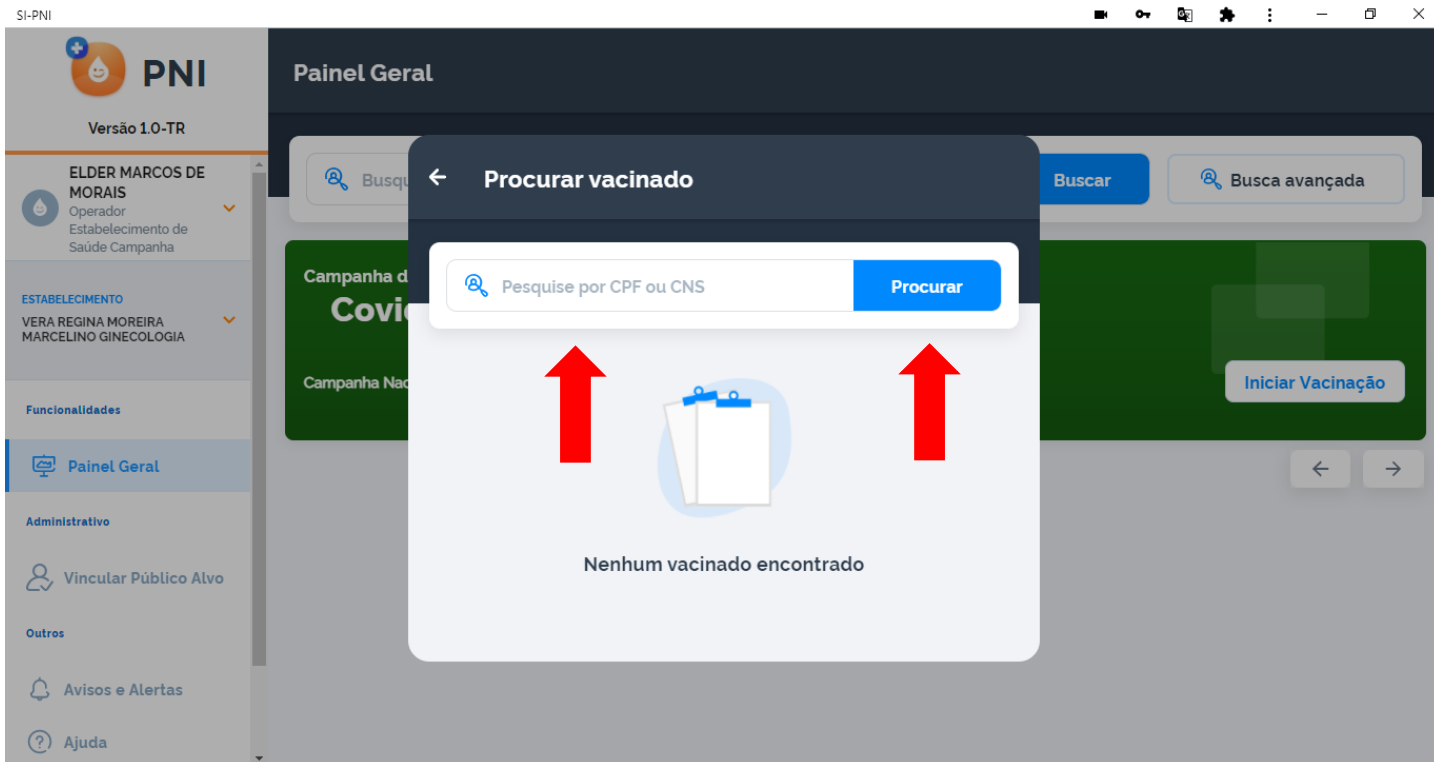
SI-PNI

PNI

Versão 1.0-TR

ELDER MARCOS DE MORAIS
Operador Estabelecimento de Saúde Campanha

ESTABELECIMENTO
VERA REGINA MOREIRA MARCELINO GINECOLOGIA

Funcionalidades

Painel Geral

Administrativo

Vincular Público Alvo

Outros

Avisos e Alertas

Ajuda

Painel Geral

Busq

Buscar

Busca avançada

Campanha d
Covi

Campanha Nac

Iniciar Vacinação

Procurar vacinado

Pesquise por CPF ou CNS

Procurar

Nenhum vacinado encontrado